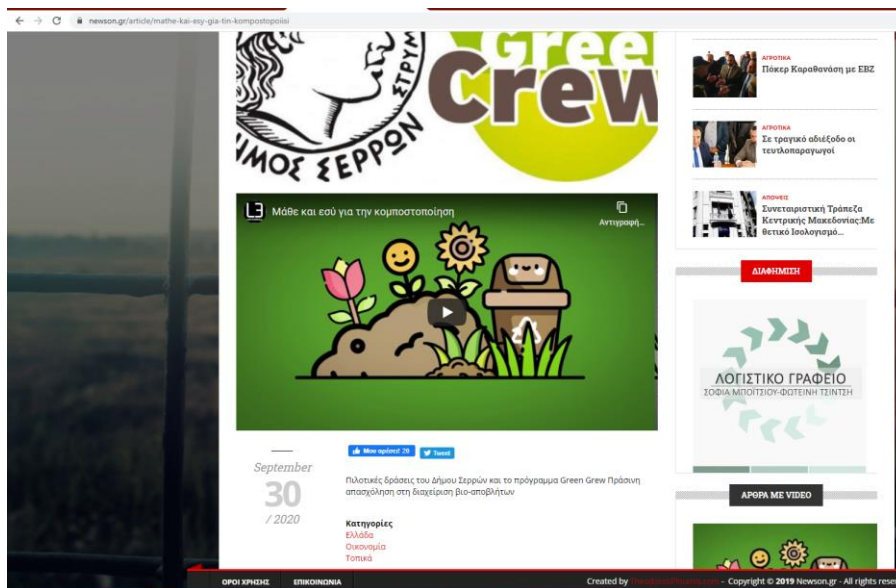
newson.gr/article/mathe-kai-esy-gia-tin-kompostopoiisi

ΣΤΡΥΜ
ΔΗΜΟΣ ΣΕΡΡΩΝ
Green Crew

Μάθε και εσύ για την κομποστοποίηση
Αντιγραφή...

Μου αρέσει! 20
Tweet

September
30
/ 2020

Πιλοτικές δράσεις του Δήμου Σερρών και το πρόγραμμα Green Grew Πράσινη απασχόληση στη διαχείριση βιο-αποβλήτων

Κατηγορίες
Ελλάδα
Οικονομία
Τοπικά

ΑΓΡΟΤΙΚΑ
Πόκερ Καραθανάση με ΕΒΖ

ΑΓΡΟΤΙΚΑ
Σε τραγικό αδιέξοδο οι τευτλοπαραγωγοί

ΑΠΟΨΕΙΣ
Συνεταιριστική Τράπεζα Κεντρικής Μακεδονίας:Με θετικό Ισολογισμό...

ΔΙΑΦΗΜΙΣΗ

ΛΟΓΙΣΤΙΚΟ ΓΡΑΦΕΙΟ
ΣΟΦΙΑ ΜΠΟΥΤΣΙΟΥ-ΦΩΤΕΙΝΗ ΤΣΙΝΤΣΗ

ΑΡΘΡΑ ΜΕ VIDEO

ΟΡΟΙ ΧΡΗΣΗΣ
ΕΠΙΚΟΙΝΩΝΙΑ

Created by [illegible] - Copyright © 2019 Newson.gr - All rights res